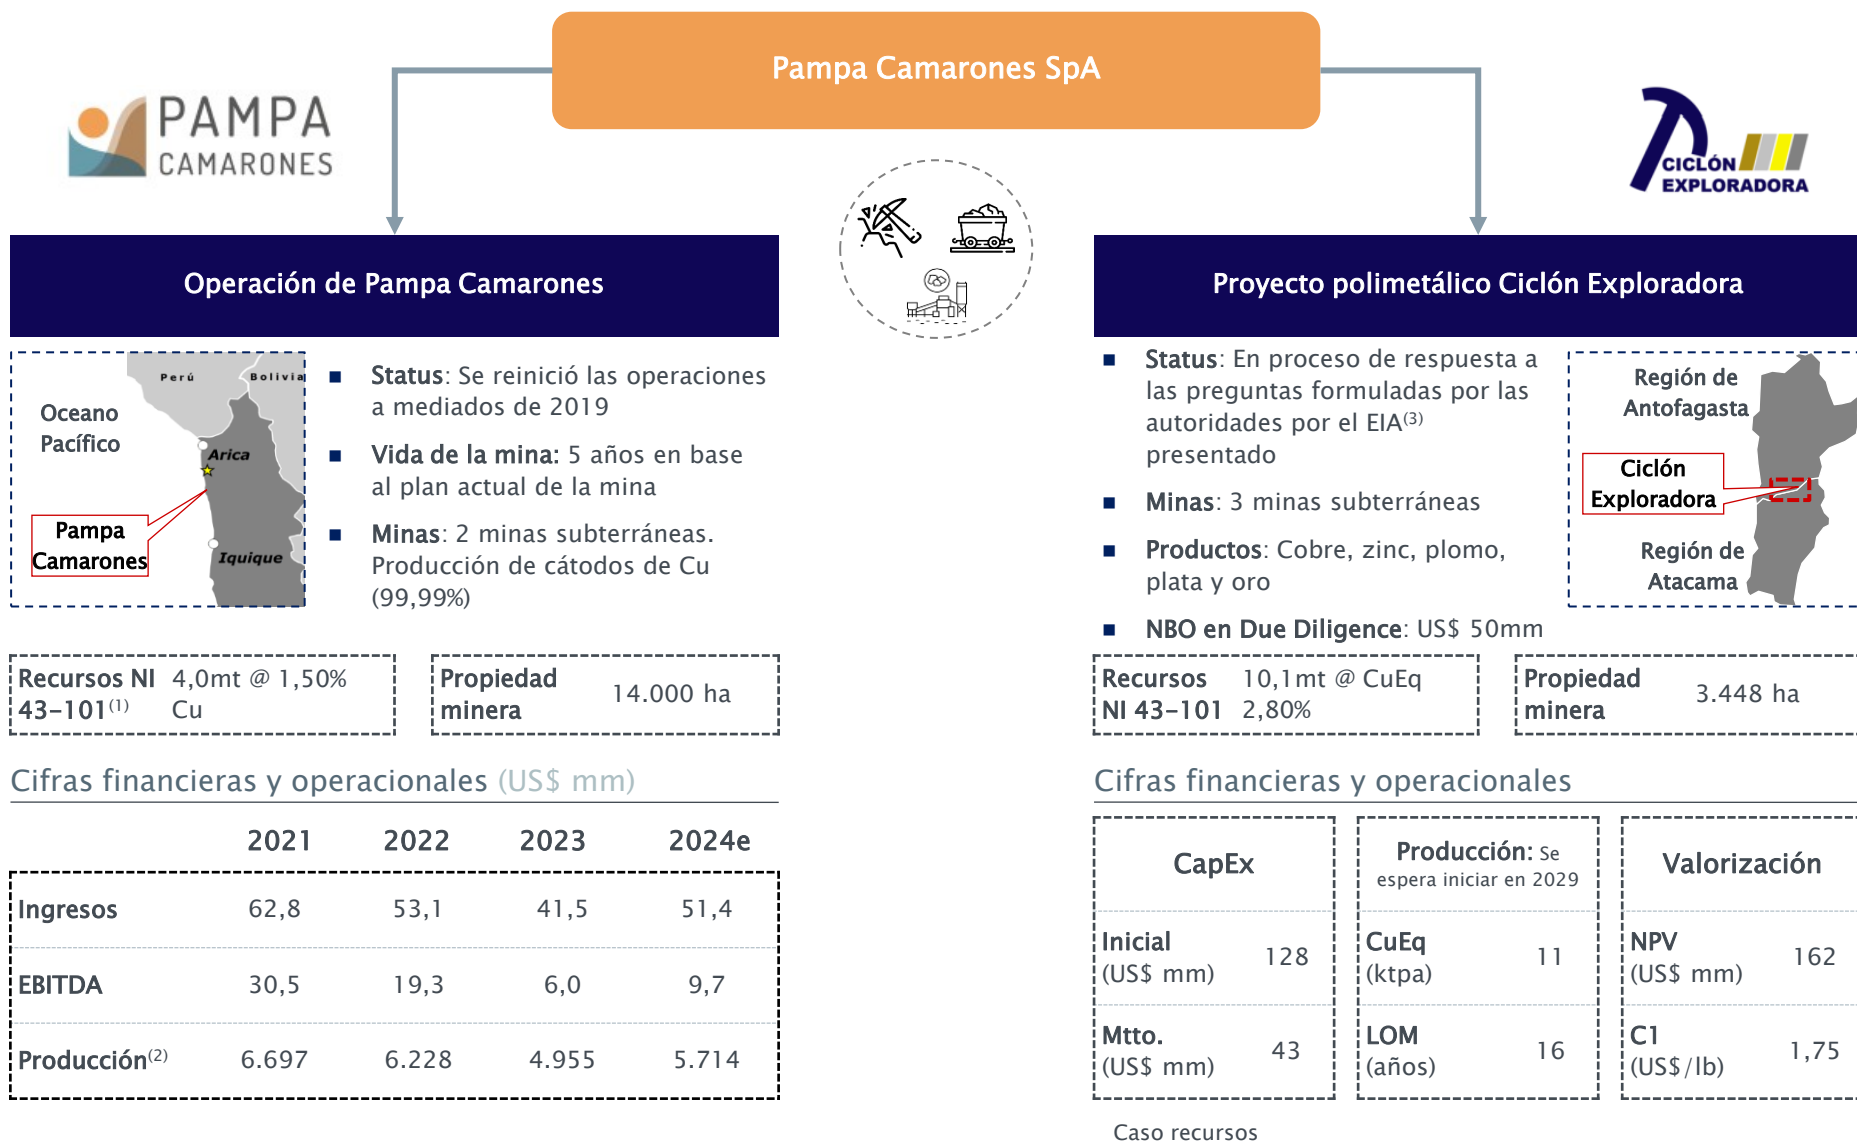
Pampa Camarones SpA

PAMPA CAMARONES

CICLÓN EXPLORADORA

Operación de Pampa Camarones

Perú
Bolivia
Oceano Pacífico
Arica
Pampa Camarones
Iquique

Status: Se reinició las operaciones a mediados de 2019

Vida de la mina: 5 años en base al plan actual de la mina

Minas: 2 minas subterráneas. Producción de cátodos de Cu (99,99%)

| Recursos NI 43-101$^{(1)}$ | 4,0mt @ 1,50% Cu |
|---|---|

| Propiedad minera | 14.000 ha |
|---|---|

Cifras financieras y operacionales (US$ mm)

| | 2021 | 2022 | 2023 | 2024e |
|---|---|---|---|---|
| Ingresos | 62,8 | 53,1 | 41,5 | 51,4 |
| EBITDA | 30,5 | 19,3 | 6,0 | 9,7 |
| Producción$^{(2)}$ | 6.697 | 6.228 | 4.955 | 5.714 |

Proyecto polimetálico Ciclón Exploradora

Status: En proceso de respuesta a las preguntas formuladas por las autoridades por el EIA$^{(3)}$ presentado

Minas: 3 minas subterráneas

Productos: Cobre, zinc, plomo, plata y oro

NBO en Due Diligence: US$ 50mm

Región de Antofagasta
Ciclón Exploradora
Región de Atacama

| Recursos NI 43-101 | 10,1mt @ CuEq 2,80% |
|---|---|

| Propiedad minera | 3.448 ha |
|---|---|

Cifras financieras y operacionales

| CapEx | |
|---|---|
| Inicial (US$ mm) | 128 |
| Mtto. (US$ mm) | 43 |

| Producción: Se espera iniciar en 2029 | |
|---|---|
| CuEq (ktpa) | 11 |
| LOM (años) | 16 |

| Valorización | |
|---|---|
| NPV (US$ mm) | 162 |
| C1 (US$/lb) | 1,75 |

Caso recursos